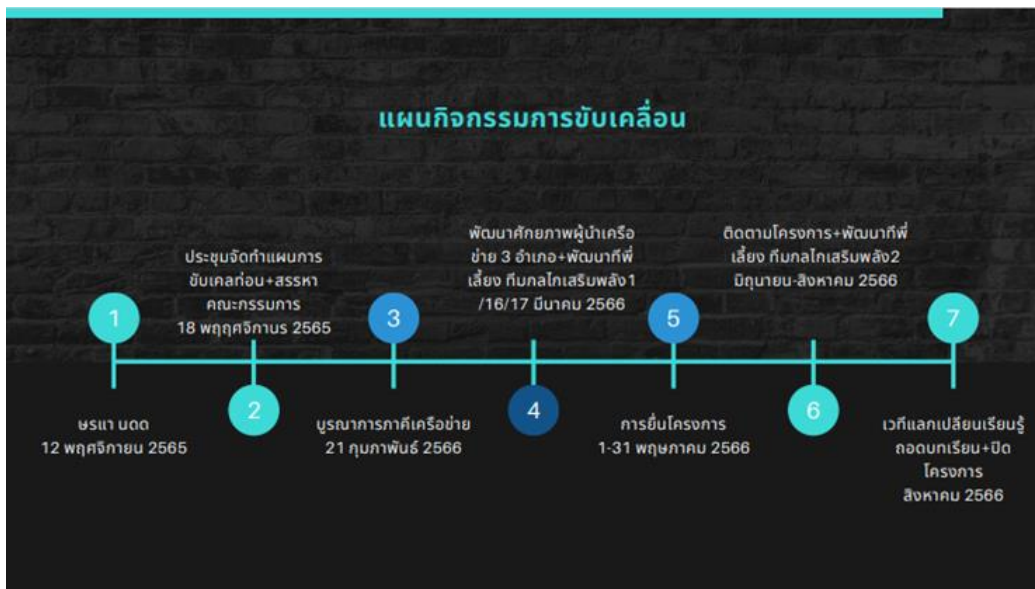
แผนกิจกรรมการขับเคลื่อน

1

ชรแา นดด
12 พฤศจิกายน 2565

ประชุมจัดทำแผนการขับเคลท่อน+สรรหาคณะกรรมการ
18 พฤฤศจิกานร 2565

2

3

บูรณาการภาคีเครือข่าย
21 กุมภาพันธ์ 2566

พัฒนาศักยภาพผู้นำเครือข่าย 3 อำเภอ+พัฒนาทีพี่เลี้ยง ทีมกลไกเสริมพลัง1 /16/17 มีนาคม 2566

4

5

การยื่นโครงการ
1-31 พฤษภาคม 2566

ติดตามโครงการ+พัฒนาทีพี่เลี้ยง ทีมกลไกเสริมพลัง2
มิถุนายน-สิงหาคม 2566

6

7

เวทีแลกเปลียนเรียนรู้ถอดบทเรียน+ปิดโครงการ
สิงหาคม 2566